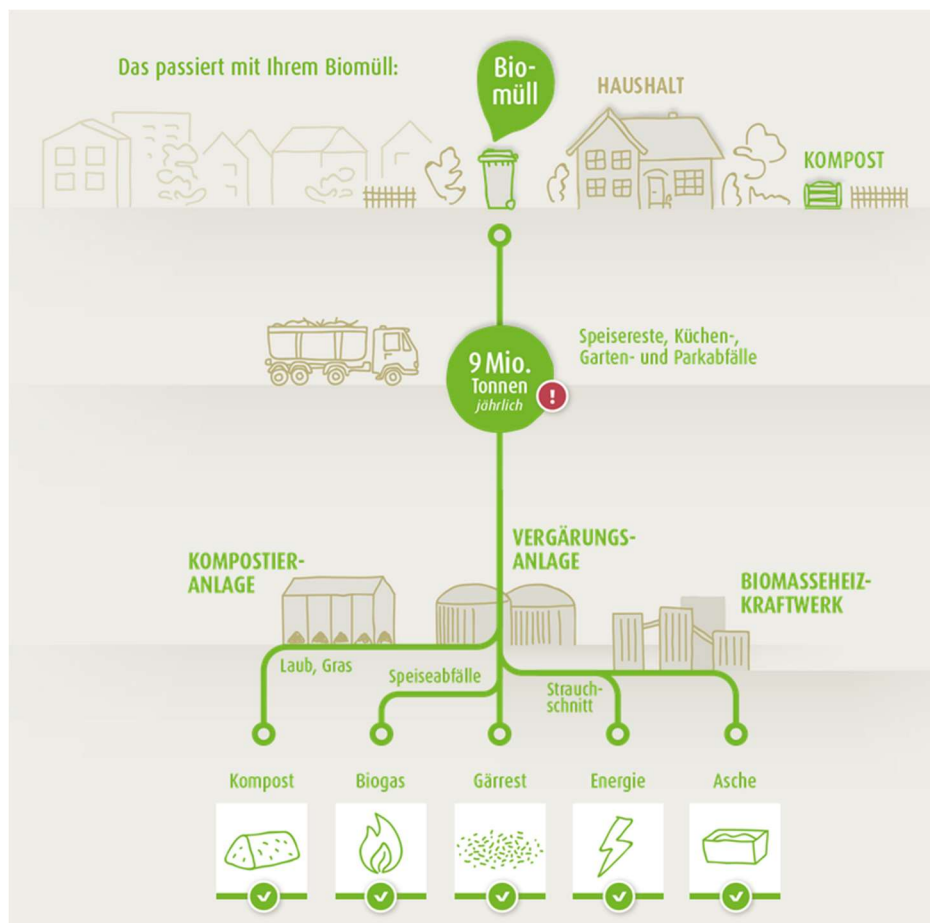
Das passiert mit Ihrem Biomüll:

Bio-müll

HAUSHALT

KOMPOST

9 Mio. Tonnen jährlich

Speisereste, Küchen-, Garten- und Parkabfälle

KOMPOSTIER-ANLAGE

VERGÄRUNGS-ANLAGE

BIOMASSEHEIZ-KRAFTWERK

Laub, Gras

Speiseabfälle

Strauch-schnitt

Kompost

Biogas

Gärrest

Energie

Asche